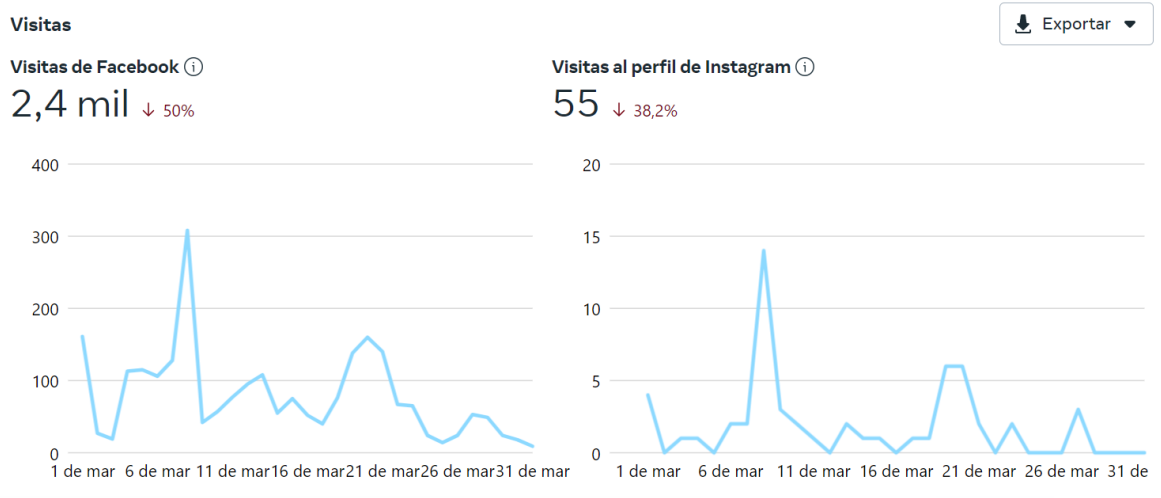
Visitas

Exportar

Visitas de Facebook

2,4 mil ↓ 50%

400
300
200
100
0
1 de mar 6 de mar 11 de mar 16 de mar 21 de mar 26 de mar 31 de mar

Visitas al perfil de Instagram

55 ↓ 38,2%

20
15
10
5
0
1 de mar 6 de mar 11 de mar 16 de mar 21 de mar 26 de mar 31 de